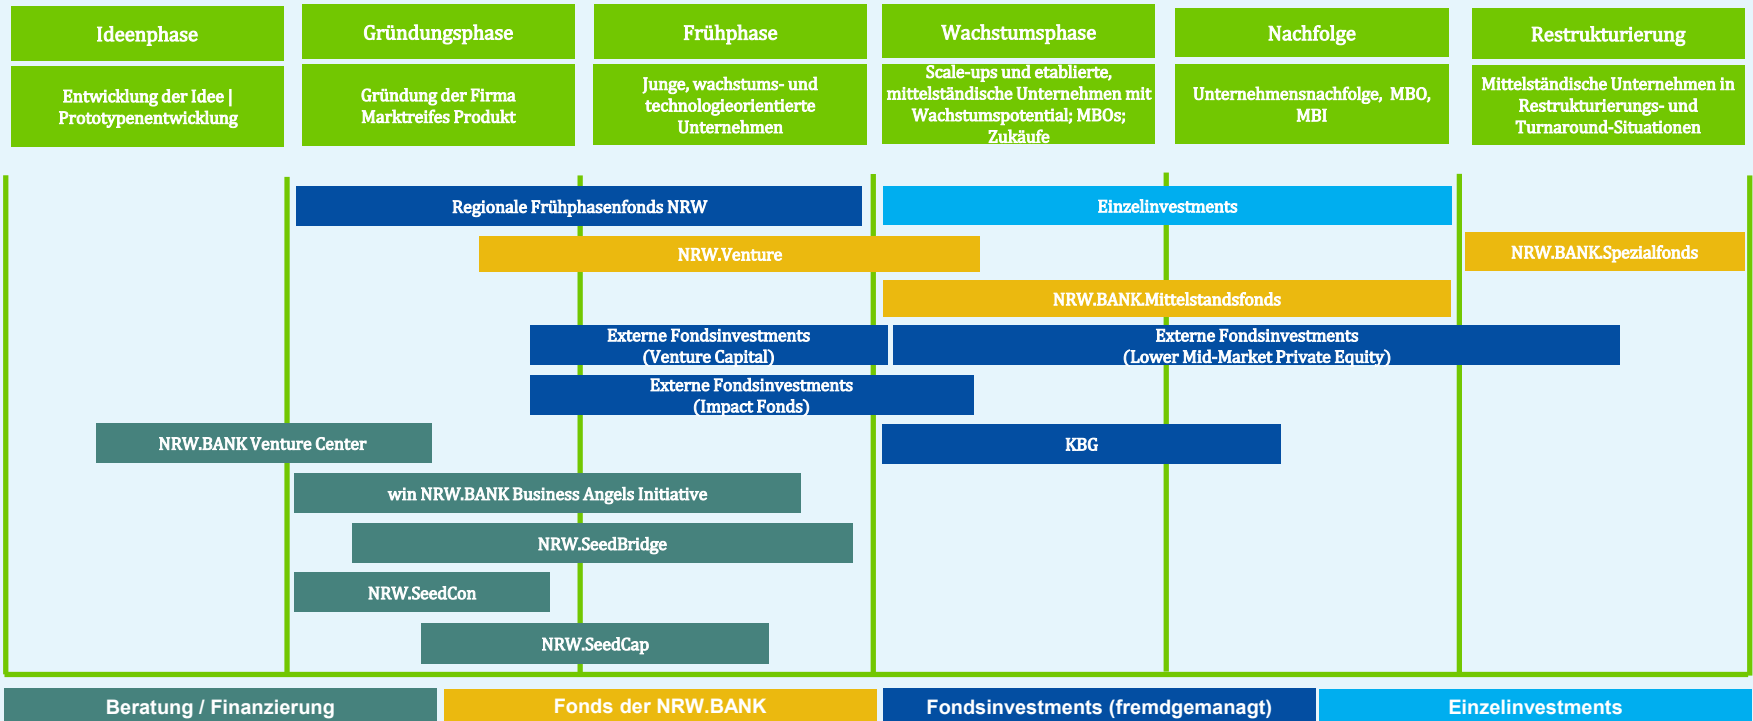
Ideenphase

Entwicklung der Idee | Prototypenentwicklung

Gründungsphase

Gründung der Firma Marktreifes Produkt

Frühphase

Junge, wachstums- und technologieorientierte Unternehmen

Wachstumsphase

Scale-ups und etablierte, mittelständische Unternehmen mit Wachstumspotential; MBOs; Zukäufe

Nachfolge

Unternehmensnachfolge, MBO, MBI

Restrukturierung

Mittelständische Unternehmen in Restrukturierungs- und Turnaround-Situationen

Regionale Frühphasenfonds NRW

Einzelinvestments

NRW.Venture

NRW.BANK.Spezialfonds

NRW.BANK.Mittelstandsfonds

Externe Fondsinvestments (Venture Capital)

Externe Fondsinvestments (Lower Mid-Market Private Equity)

Externe Fondsinvestments (Impact Fonds)

NRW.BANK Venture Center

KBG

win NRW.BANK Business Angels Initiative

NRW.SeedBridge

NRW.SeedCon

NRW.SeedCap

Beratung / Finanzierung

Fonds der NRW.BANK

Fondsinvestments (fremdgemanagt)

Einzelinvestments